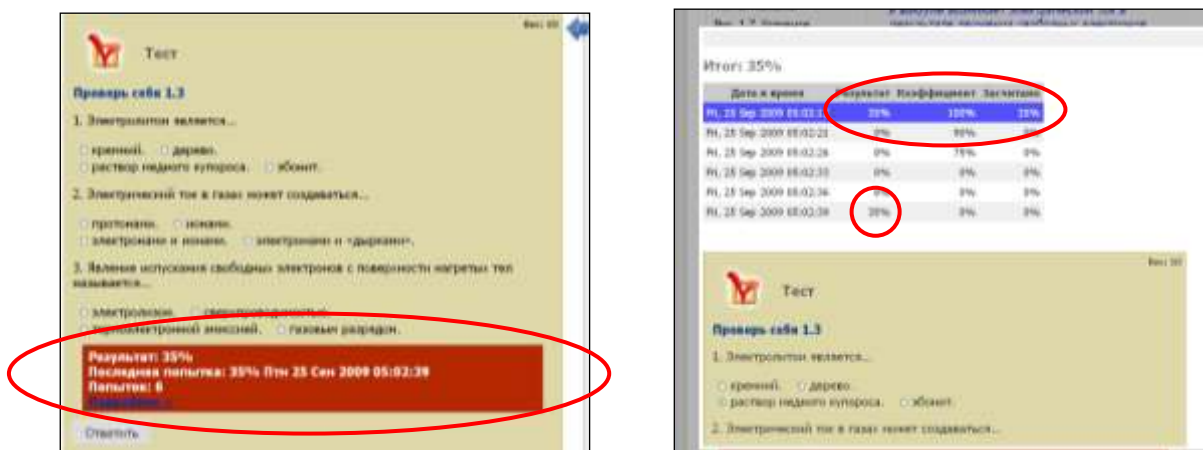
Вес: 10

Тест

Проверь себя 1.3

1. Электролитом является...

кремний. дерево.
раствор медного купороса. эбонит.

2. Электрический ток в газах может создаваться...

протонами. ионами.
электронами и ионами. электронами и «дырками».

3. Явление испускания свободных электронов с поверхности нагретых тел называется...

электролизом. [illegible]
термоэлектронной эмиссией. газовым разрядом.

Результат: 35%
Последняя попытка: 35% Птн 25 Сен 2009 05:02:39
Попыток: 6
Подробнее...

Ответить

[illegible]

Итог: 35%

| Дата и время | Результат | Коэффициент | Засчитано |
|---|---|---|---|
| Fri, 25 Sep 2009 05:02:1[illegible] | 35% | 100% | 35% |
| Fri, 25 Sep 2009 05:02:21 | 0% | 90% | 0% |
| Fri, 25 Sep 2009 05:02:26 | 0% | 75% | 0% |
| Fri, 25 Sep 2009 05:02:33 | 0% | 0% | 0% |
| Fri, 25 Sep 2009 05:02:36 | 0% | 0% | 0% |
| Fri, 25 Sep 2009 05:02:39 | 35% | 0% | 0% |

Вес: 10

Тест

Проверь себя 1.3

1. Электролитом является...

кремний. дерево.
раствор медного купороса. эбонит.

2. Электрический ток в газах может создаваться...